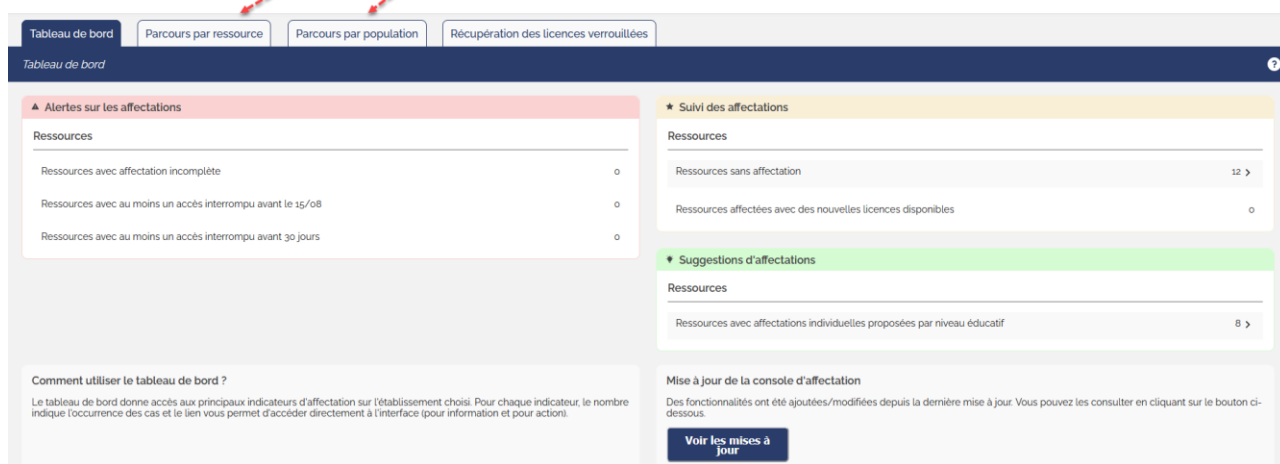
Tableau de bord | Parcours par ressource | Parcours par population | Récupération des licences verrouillées

Tableau de bord

?

▲ Alertes sur les affectations

Ressources

Ressources avec affectation incomplète 0

Ressources avec au moins un accès interrompu avant le 15/08 0

Ressources avec au moins un accès interrompu avant 30 jours 0

★ Suivi des affectations

Ressources

Ressources sans affectation 12 >

Ressources affectées avec des nouvelles licences disponibles 0

Suggestions d'affectations

Ressources

Ressources avec affectations individuelles proposées par niveau éducatif 8 >

Comment utiliser le tableau de bord ?

Le tableau de bord donne accès aux principaux indicateurs d'affectation sur l'établissement choisi. Pour chaque indicateur, le nombre indique l'occurrence des cas et le lien vous permet d'accéder directement à l'interface (pour information et pour action).

Mise à jour de la console d'affectation

Des fonctionnalités ont été ajoutées/modifiées depuis la dernière mise à jour. Vous pouvez les consulter en cliquant sur le bouton ci-dessous.

Voir les mises à jour